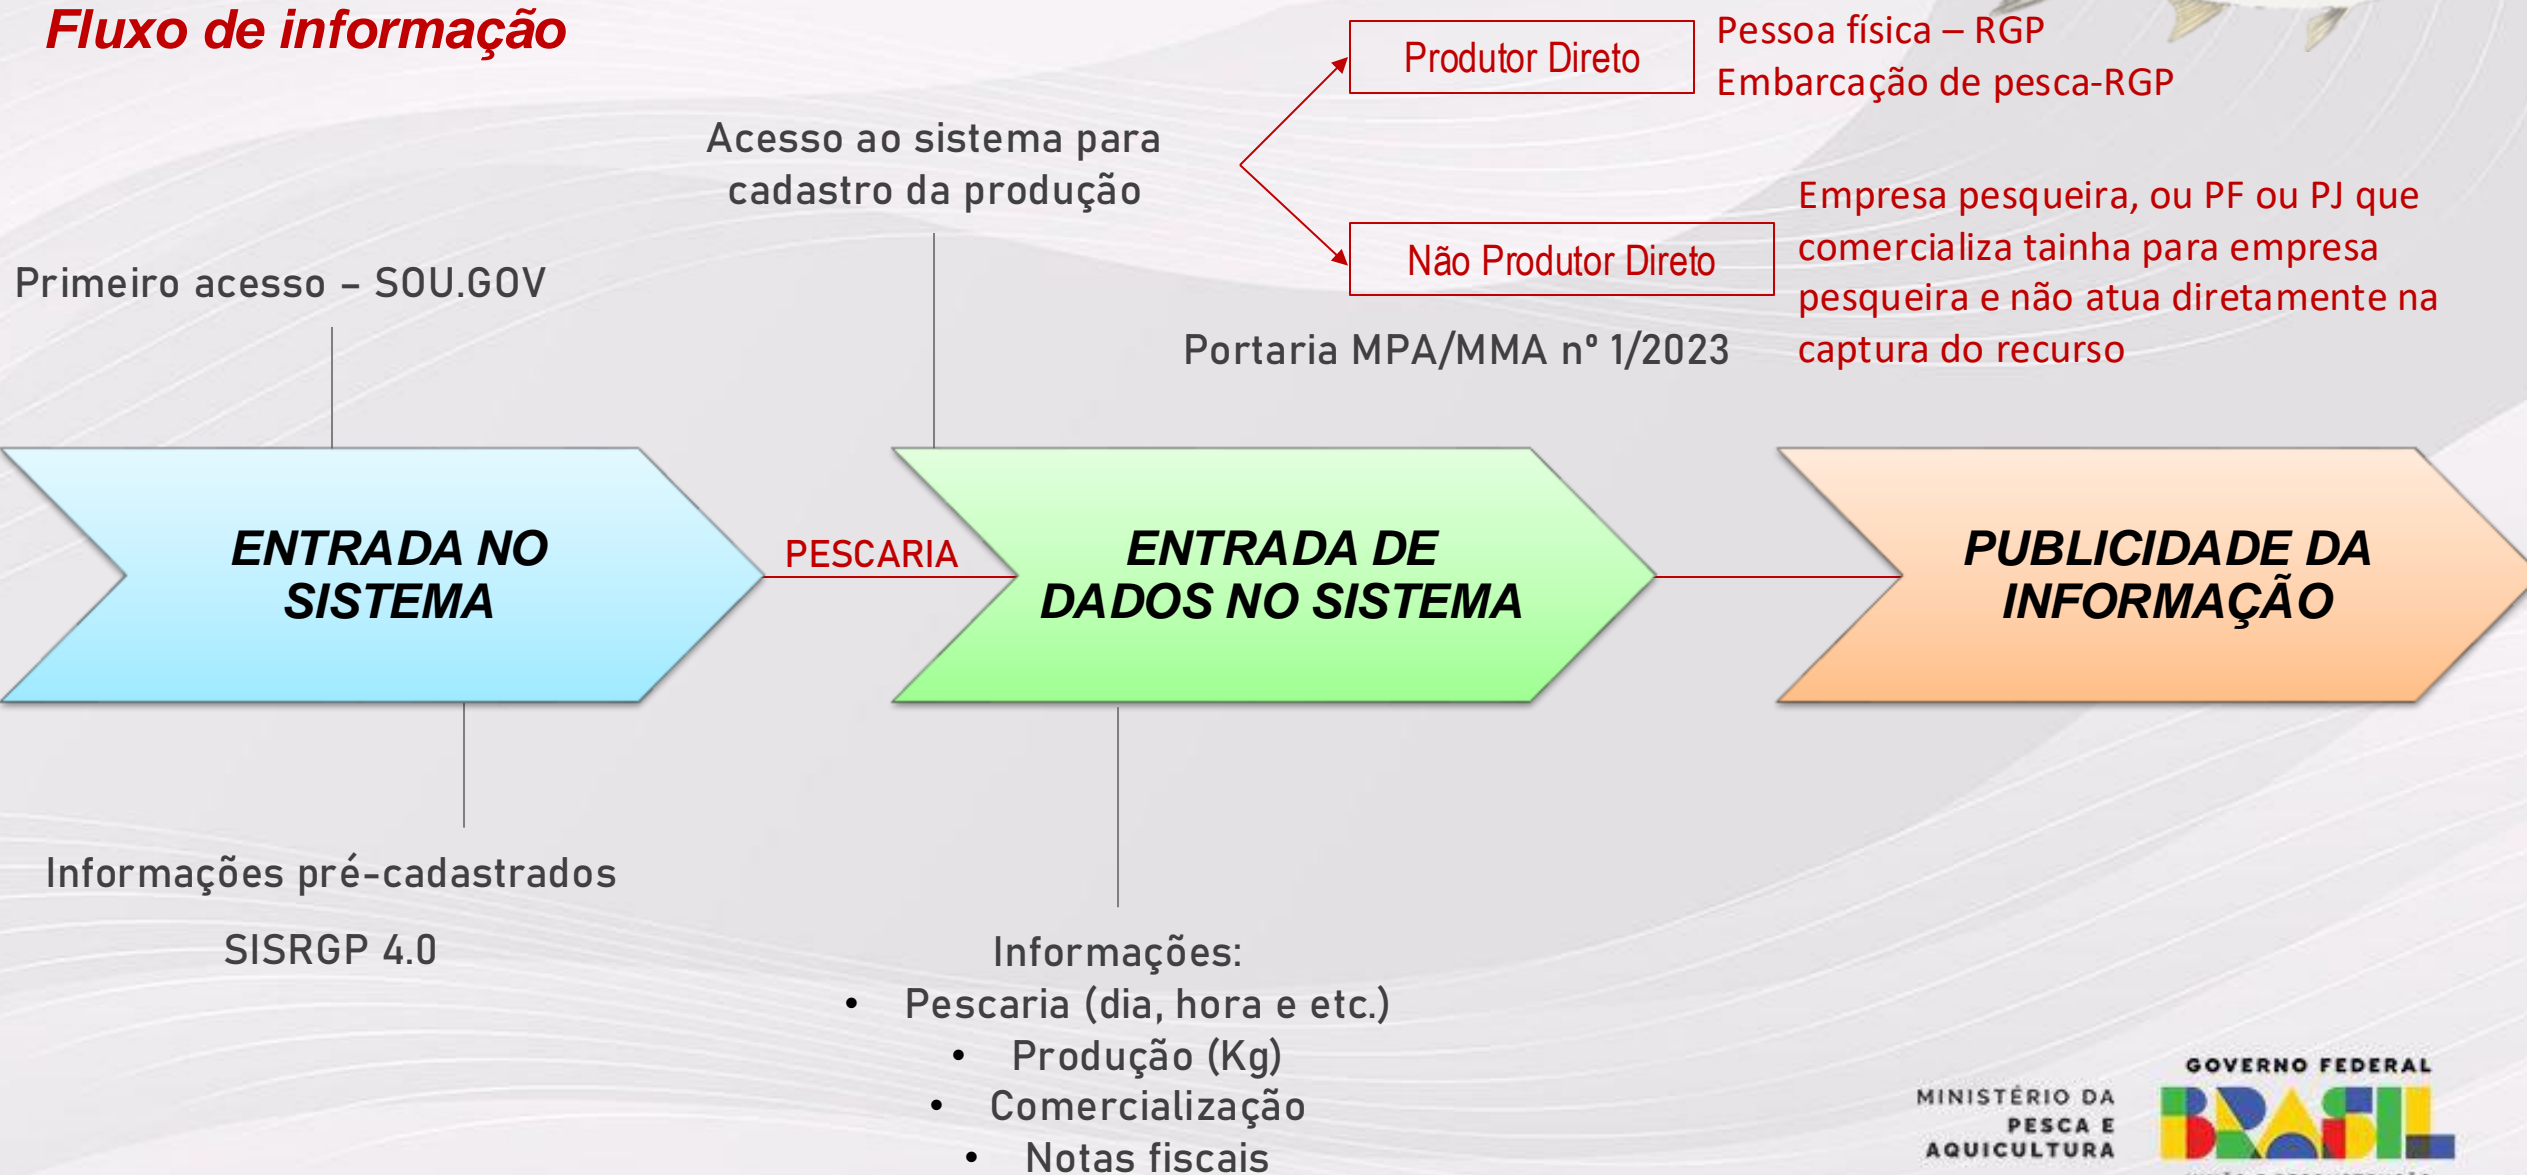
Fluxo de informação

Produtor Direto

Pessoa física – RGP
Embarcação de pesca-RGP

Acesso ao sistema para cadastro da produção

Não Produtor Direto

Empresa pesqueira, ou PF ou PJ que comercializa tainha para empresa pesqueira e não atua diretamente na captura do recurso

Primeiro acesso – SOU.GOV

Portaria MPA/MMA nº 1/2023

ENTRADA NO SISTEMA

PESCARIA

ENTRADA DE DADOS NO SISTEMA

PUBLICIDADE DA INFORMAÇÃO

Informações pré-cadastrados

SISRGP 4.0

Informações:
• Pescaria (dia, hora e etc.)
• Produção (Kg)
• Comercialização
• Notas fiscais

MINISTÉRIO DA PESCA E AQUICULTURA

GOVERNO FEDERAL
BRASIL